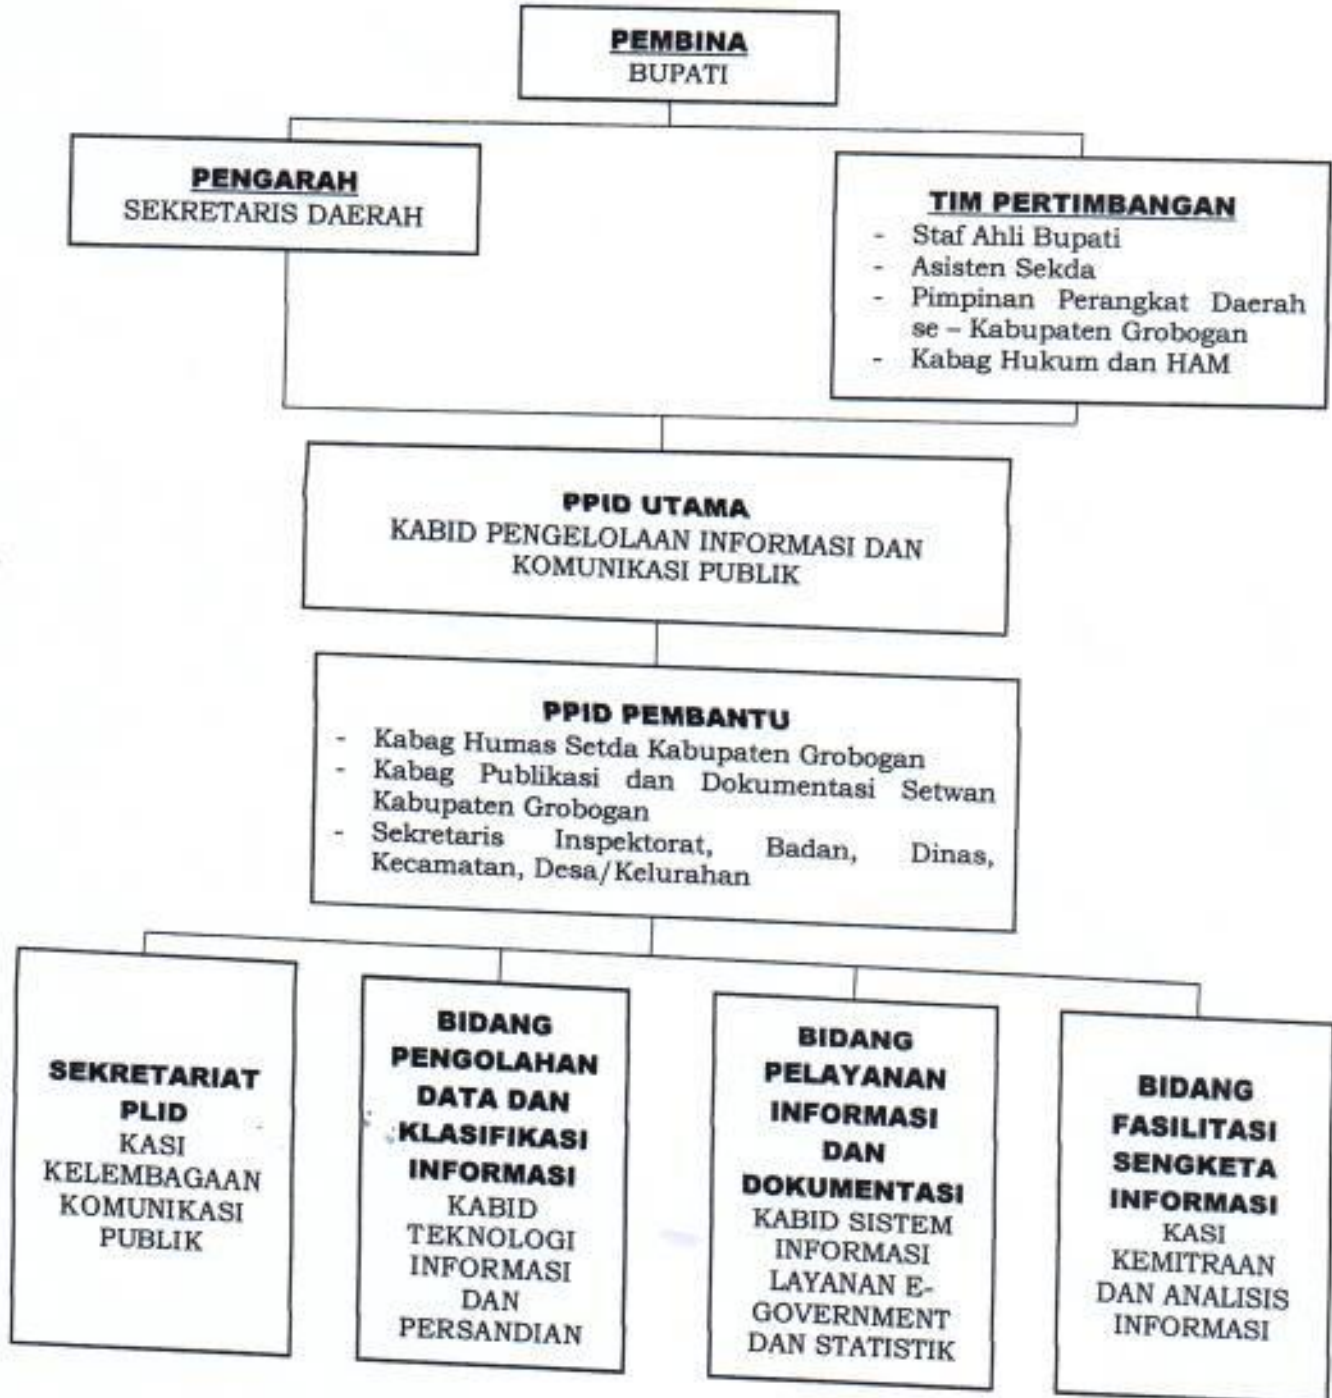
PEMBINA
BUPATI

PENGARAH
SEKRETARIS DAERAH

TIM PERTIMBANGAN
- Staf Ahli Bupati
- Asisten Sekda
- Pimpinan Perangkat Daerah se – Kabupaten Grobogan
- Kabag Hukum dan HAM

PPID UTAMA
KABID PENGELOLAAN INFORMASI DAN KOMUNIKASI PUBLIK

PPID PEMBANTU
- Kabag Humas Setda Kabupaten Grobogan
- Kabag Publikasi dan Dokumentasi Setwan Kabupaten Grobogan
- Sekretaris Inspektorat, Badan, Dinas, Kecamatan, Desa/Kelurahan

SEKRETARIAT PLID
KASI KELEMBAGAAN KOMUNIKASI PUBLIK

BIDANG PENGOLAHAN DATA DAN KLASIFIKASI INFORMASI
KABID TEKNOLOGI INFORMASI DAN PERSANDIAN

BIDANG PELAYANAN INFORMASI DAN DOKUMENTASI
KABID SISTEM INFORMASI LAYANAN E-GOVERNMENT DAN STATISTIK

BIDANG FASILITASI SENGKETA INFORMASI
KASI KEMITRAAN DAN ANALISIS INFORMASI